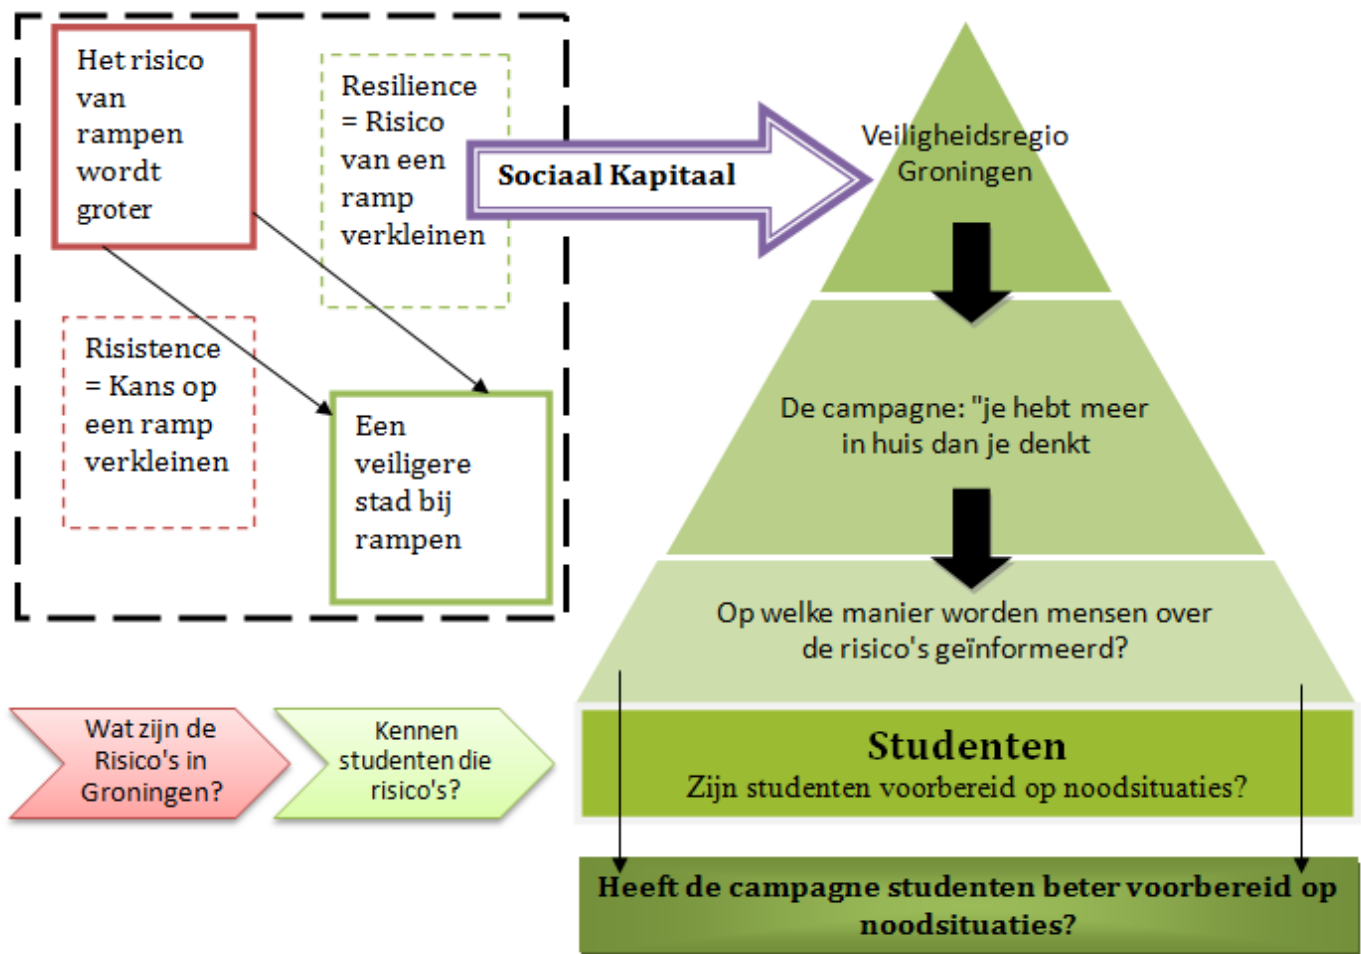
Het risico van rampen wordt groter

Resilience = Risico van een ramp verkleinen

Risistence = Kans op een ramp verkleinen

Een veiligere stad bij rampen

Sociaal Kapitaal

Veiligheidsregio Groningen

De campagne: "je hebt meer in huis dan je denkt

Op welke manier worden mensen over de risico's geïnformeerd?

Studenten
Zijn studenten voorbereid op noodsituaties?

Heeft de campagne studenten beter voorbereid op noodsituaties?

Wat zijn de Risico's in Groningen?

Kennen studenten die risico's?